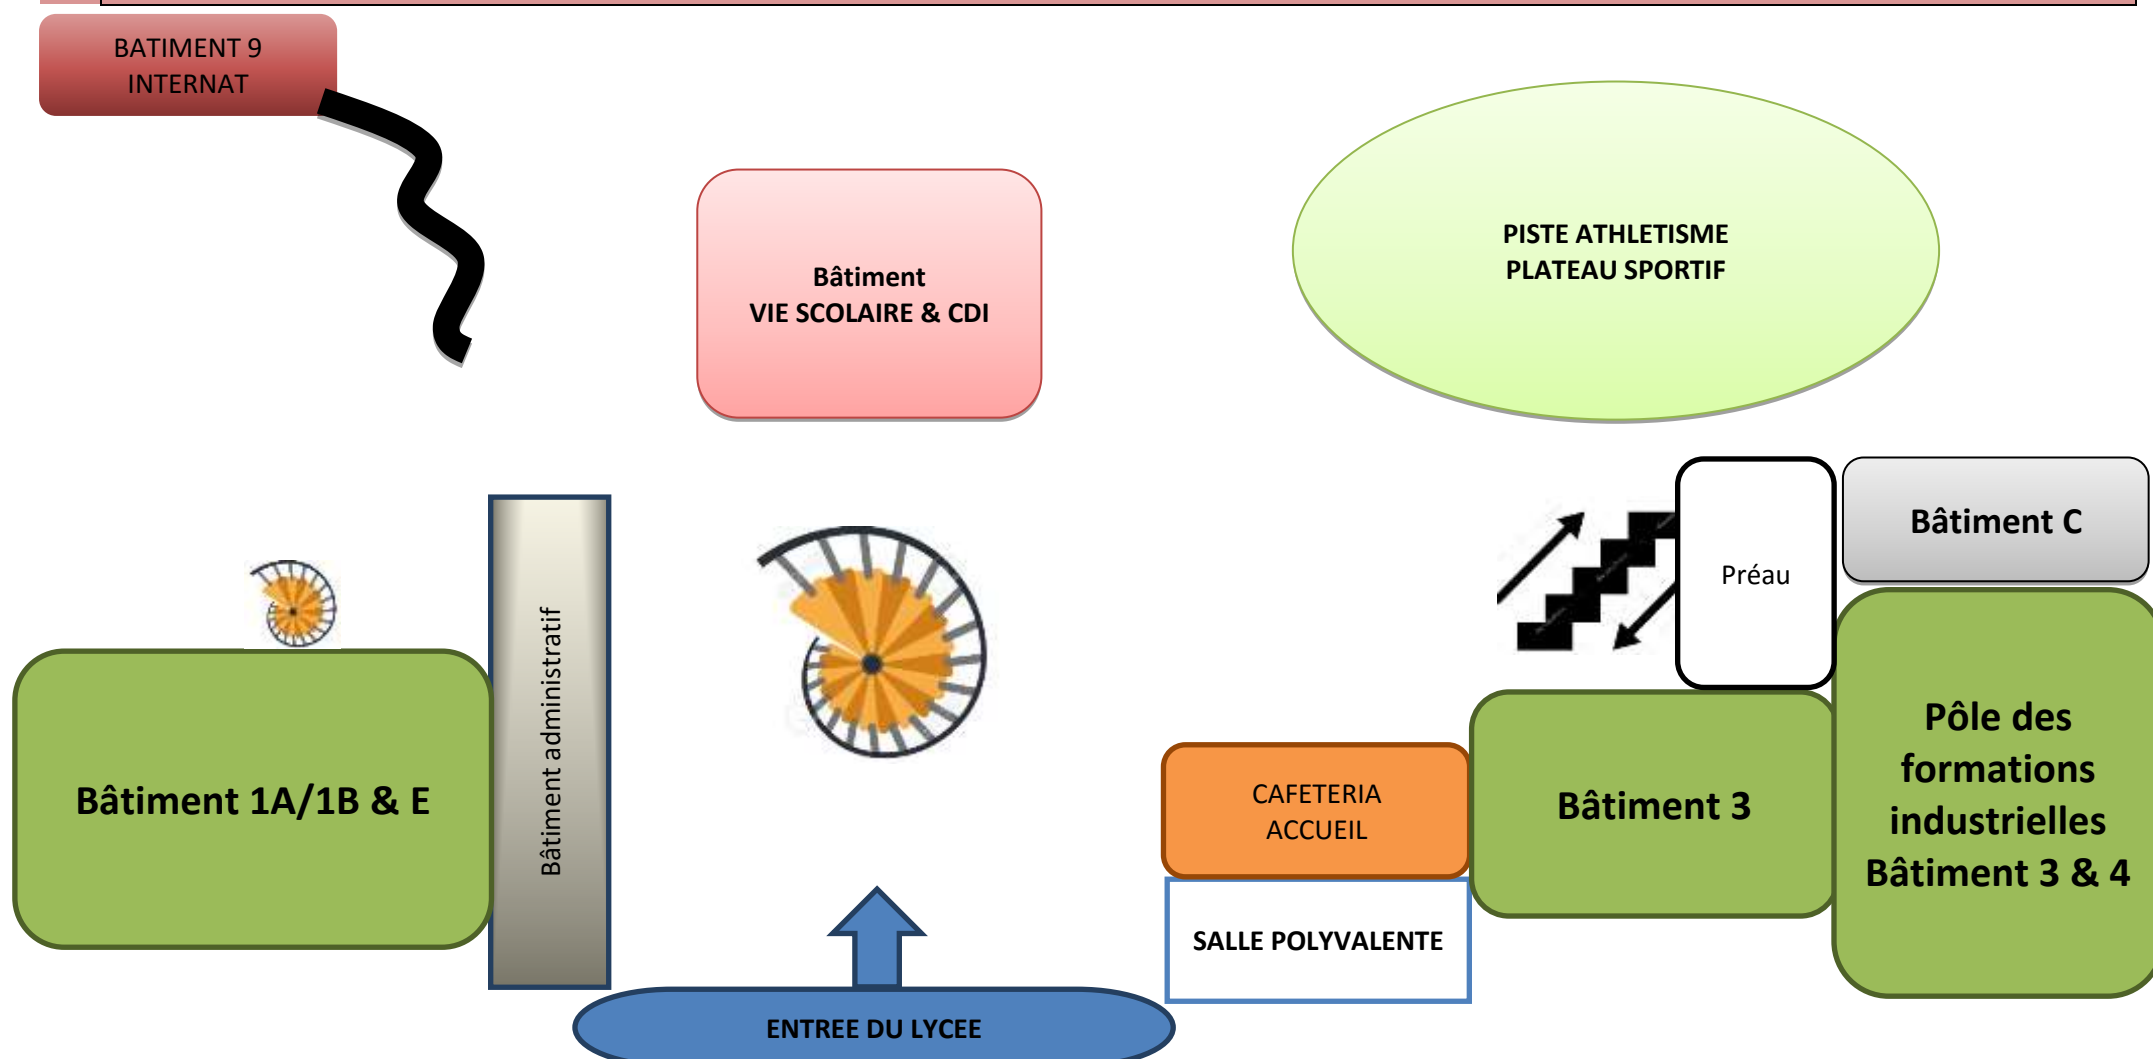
BATIMENT 9
INTERNAT

Bâtiment
VIE SCOLAIRE & CDI

PISTE ATHLETISME
PLATEAU SPORTIF

Préau

Bâtiment C

Bâtiment administratif

Bâtiment 1A/1B & E

CAFETERIA
ACCUEIL

Bâtiment 3

Pôle des formations industrielles
Bâtiment 3 & 4

SALLE POLYVALENTE

ENTREE DU LYCEE